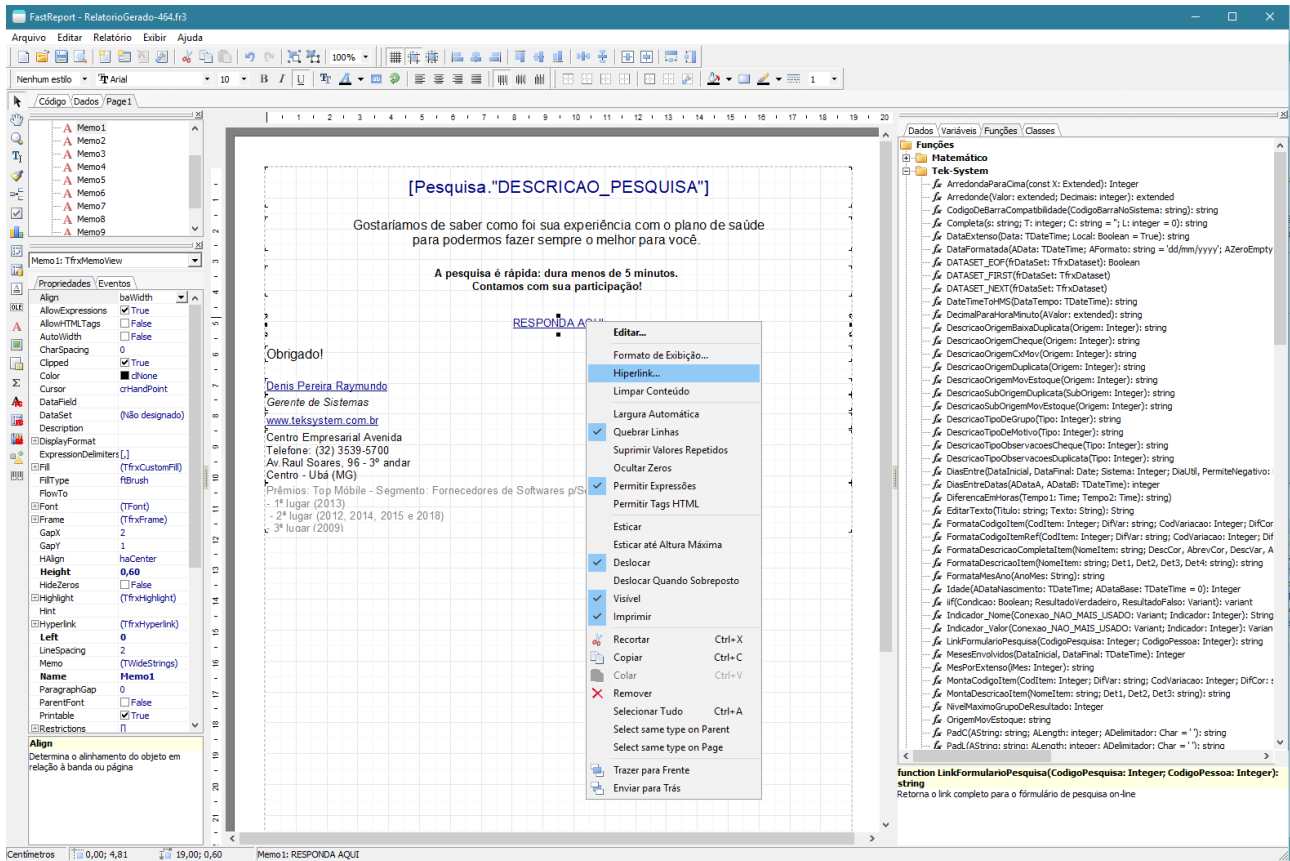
FastReport - RelatorioGerado-464.fr3

Arquivo Editar Relatório Exibir Ajuda

100%

Nenhum estilo Arial 10 1

Código Dados Page1

Memo1
Memo2
Memo3
Memo4
Memo5
Memo6
Memo7
Memo8
Memo9

Memo1: TfrxMemoView

Propriedades Eventos

| | |
|---|---|
| Align | baWidth |
| AllowExpressions | True |
| AllowHTMLTags | False |
| AutoWidth | False |
| CharSpacing | 0 |
| Clipped | True |
| Color | clNone |
| Cursor | crHandPoint |
| DataField | |
| DataSet | (Não designado) |
| Description | |
| DisplayFormat | |
| ExpressionDelimiters | [,] |
| Fill | (TfrxCustomFill) |
| FillType | frBrush |
| FlowTo | |
| Font | (TFont) |
| Frame | (TfrxFrame) |
| GapX | 2 |
| GapY | 1 |
| HAlign | haCenter |
| Height | 0,60 |
| HideZeros | False |
| Highlight | (TfrxHighlight) |
| Hint | |
| Hyperlink | (TfrxHyperlink) |
| Left | 0 |
| LineSpacing | 2 |
| Memo | (TWideStrings) |
| Name | Memo1 |
| ParagraphGap | 0 |
| ParentFont | False |
| Printable | True |
| Restrictions | [] |

Align
Determina o alinhamento do objeto em relação à banda ou página

[Pesquisa."DESCRICAO_PESQUISA"]

Gostaríamos de saber como foi sua experiência com o plano de saúde para podermos fazer sempre o melhor para você.

A pesquisa é rápida: dura menos de 5 minutos.
Contamos com sua participação!

RESPONDA AQUI

Obrigado!

Denis Pereira Raymundo
Gerente de Sistemas
www.teksystem.com.br
Centro Empresarial Avenida
Telefone: (32) 3539-5700
Av.Raul Soares, 96 - 3º andar
Centro - Ubá (MG)
Prêmios: Top Mobile - Segmento: Fornecedores de Softwares p/S
- 1º lugar (2013)
- 2º lugar (2012, 2014, 2015 e 2018)
- 3º lugar (2009)

Editar...
Formato de Exibição...
Hiperlink...
Limpar Conteúdo
Largura Automática
Quebrar Linhas
Suprimir Valores Repetidos
Ocultar Zeros
Permitir Expressões
Permitir Tags HTML
Esticar
Esticar até Altura Máxima
Deslocar
Deslocar Quando Sobreposto
Visível
Imprimir
Recortar Ctrl+X
Copiar Ctrl+C
Colar Ctrl+V
Remover
Selecionar Tudo Ctrl+A
Select same type on Parent
Select same type on Page
Trazer para Frente
Enviar para Trás

Dados Variáveis Funções Classes

Funções
Matemático
Tek-System
ArredondaParaCima(const X: Extended): Integer
Arredonde(Valor: extended; Decimais: integer): extended
CodigoDeBarraCompatibilidade(CodigoBarraNoSistema: string): string
Completa(s: string; T: integer; C: string = ''; L: integer = 0): string
DataExtenso(Data: TDateTime; Local: Boolean = True): string
DataFormatada(AData: TDateTime; AFormato: string = 'dd/mm/yyyy'; AZeroEmpty
DATASET_EOF(frDataSet: TfrxDataset): Boolean
DATASET_FIRST(frDataSet: TfrxDataset)
DATASET_NEXT(frDataSet: TfrxDataset)
DateTimeToHMS(DataTempo: TDateTime): string
DecimalParaHoraMinuto(AValor: extended): string
DescricaoOrigemBaixaDuplicata(Origem: Integer): string
DescricaoOrigemCheque(Origem: Integer): string
DescricaoOrigemCxMov(Origem: Integer): string
DescricaoOrigemDuplicata(Origem: Integer): string
DescricaoOrigemMovEstoque(Origem: Integer): string
DescricaoSubOrigemDuplicata(SubOrigem: Integer): string
DescricaoSubOrigemMovEstoque(Origem: Integer): string
DescricaoTipoDeGrupo(Tipo: Integer): string
DescricaoTipoDeMotivo(Tipo: Integer): string
DescricaoTipoObservacoesCheque(Tipo: Integer): string
DescricaoTipoObservacoesDuplicata(Tipo: Integer): string
DiasEntre(DataInicial, DataFinal: Date; Sistema: Integer; DiaUtil, PermiteNegativo:
DiasEntreDatas(ADataA, ADataB: TDateTime): integer
DiferencaEmHoras(Tempo1: Time; Tempo2: Time): string
EditarTexto(Titulo: string; Texto: String): String
FormataCodigoItem(CodItem: Integer; DifVar: string; CodVariacao: Integer; DifCor
FormataCodigoItemRef(CodItem: Integer; DifVar: string; CodVariacao: Integer; Dif
FormataDescricaoCompletaItem(NomeItem: string; DescCor, AbrevCor, DescVar, A
FormataDescricaoItem(NomeItem: string; Det1, Det2, Det3, Det4: string): string
FormataMesAno(AnoMes: String): string
Idade(ADataNascimento: TDateTime; ADataBase: TDateTime = 0): Integer
iif(Condicao: Boolean; ResultadoVerdadeiro, ResultadoFalso: Variant): variant
Indicador_Nome(Conexao_NAO_MAIS_USADO: Variant; Indicador: Integer): String
Indicador_Valor(Conexao_NAO_MAIS_USADO: Variant; Indicador: Integer): Varian
LinkFormularioPesquisa(CodigoPesquisa: Integer; CodigoPessoa: Integer): string
MesesEnvolvidos(DataInicial, DataFinal: TDateTime): Integer
MesPorExtenso(iMes: Integer): string
MontaCodigoItem(CodItem: Integer; DifVar: string; CodVariacao: Integer; DifCor:
MontaDescricaoItem(NomeItem: string; Det1, Det2, Det3: string): string
NivelMaximoGrupoDeResultado: Integer
OrigemMovEstoque: string
PadC(AString: string; ALength: integer; ADelimitador: Char = ' '): string
PadL(AString: string; ALength: integer; ADelimitador: Char = ' '): string

function LinkFormularioPesquisa(CodigoPesquisa: Integer; CodigoPessoa: Integer): string
Retorna o link completo para o fórmulário de pesquisa on-line

Centímetros 0,00; 4,81 19,00; 0,60 Memo1: RESPONDA AQUI